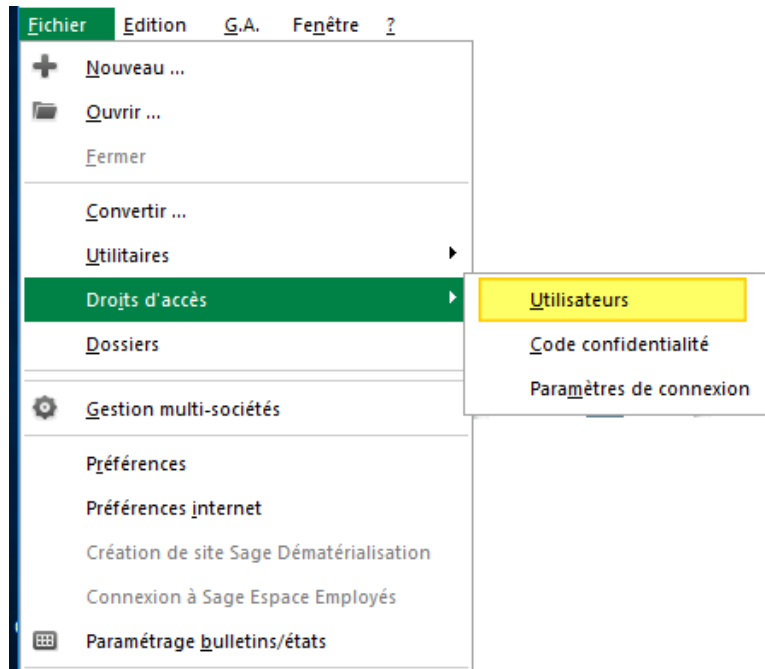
Fichier Edition G.A. Fenêtre ?

Nouveau ...
Ouvrir ...
Fermer

Convertir ...
Utilitaires
Droits d'accès
Dossiers

Utilisateurs
Code confidentialité
Paramètres de connexion

Gestion multi-sociétés

Préférences
Préférences internet
Création de site Sage Dématérialisation
Connexion à Sage Espace Employés
Paramétrage bulletins/états